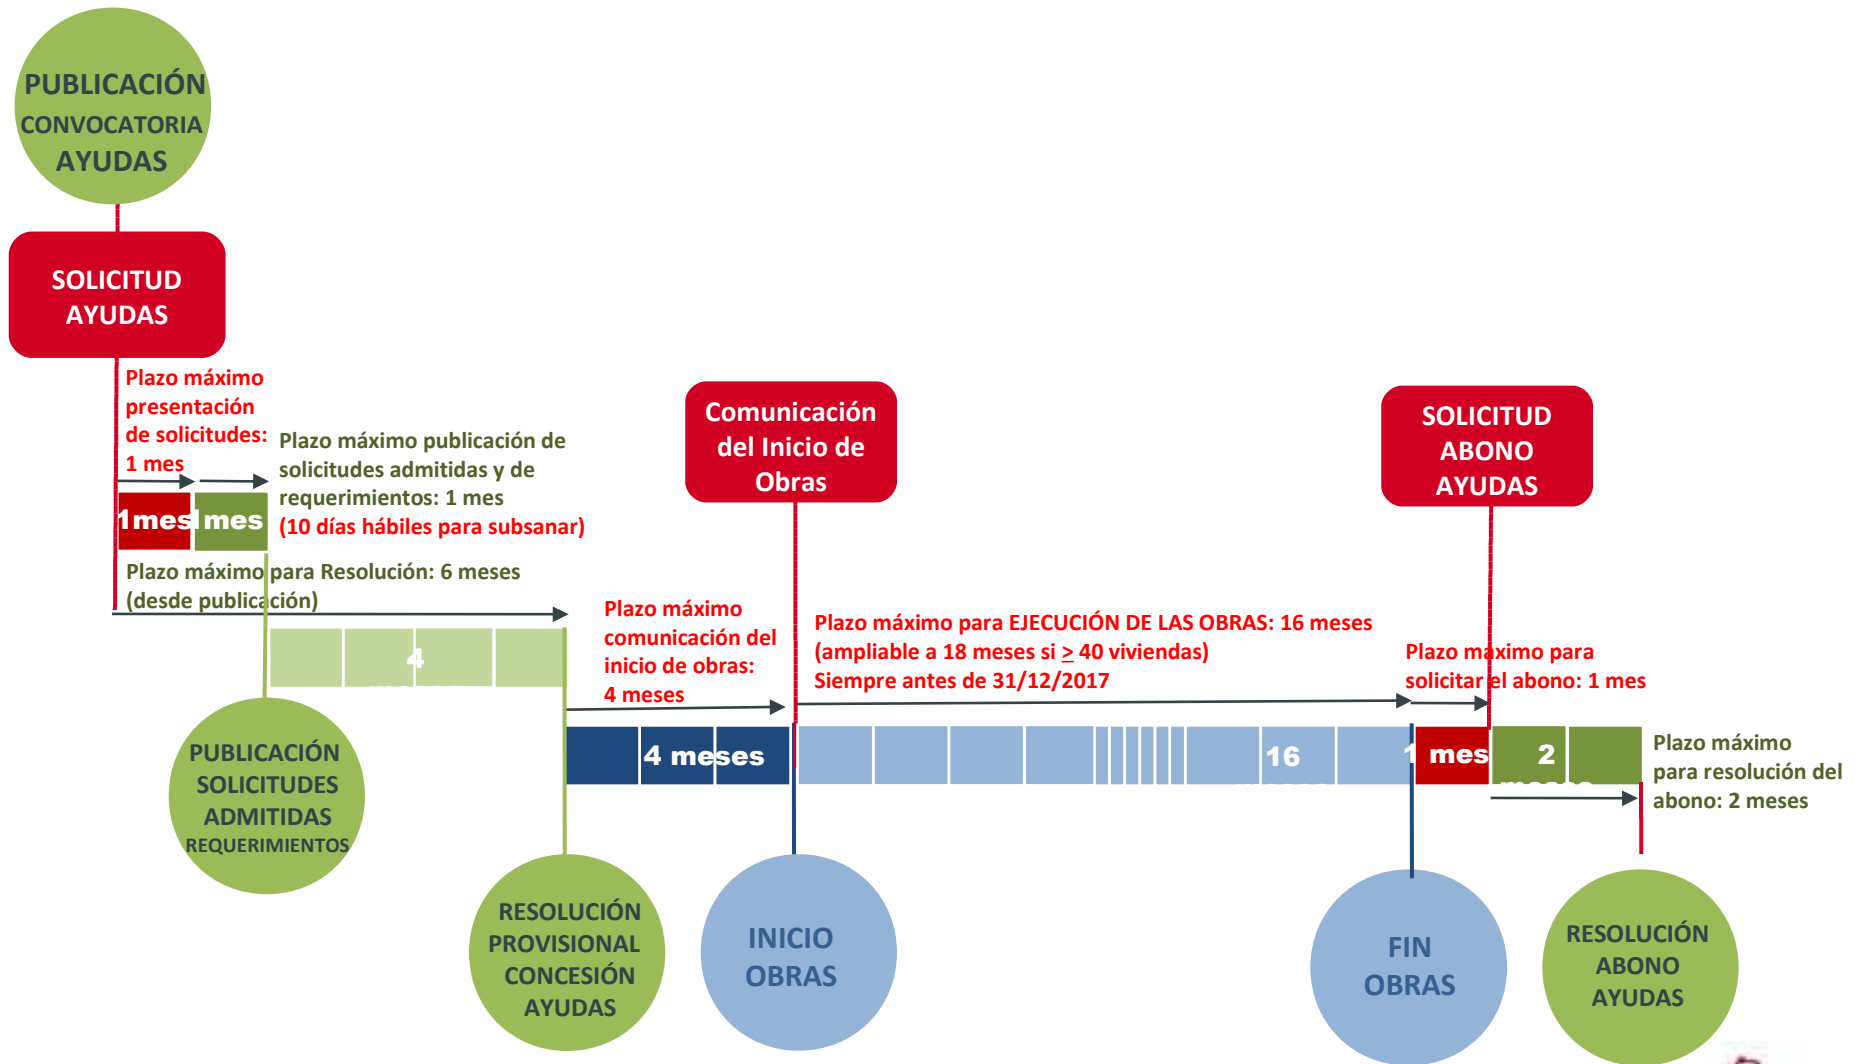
PUBLICACIÓN CONVOCATORIA AYUDAS

SOLICITUD AYUDAS

Plazo máximo presentación de solicitudes: 1 mes

1 mes

1 mes

Plazo máximo publicación de solicitudes admitidas y de requerimientos: 1 mes (10 días hábiles para subsanar)

Plazo máximo para Resolución: 6 meses (desde publicación)

4

PUBLICACIÓN SOLICITUDES ADMITIDAS REQUERIMIENTOS

Plazo máximo comunicación del inicio de obras: 4 meses

Comunicación del Inicio de Obras

4 meses

RESOLUCIÓN PROVISIONAL CONCESIÓN AYUDAS

INICIO OBRAS

Plazo máximo para EJECUCIÓN DE LAS OBRAS: 16 meses (ampliable a 18 meses si $\geq$ 40 viviendas) Siempre antes de 31/12/2017

16

SOLICITUD ABONO AYUDAS

Plazo máximo para solicitar el abono: 1 mes

1 mes

2

Plazo máximo para resolución del abono: 2 meses

FIN OBRAS

RESOLUCIÓN ABONO AYUDAS